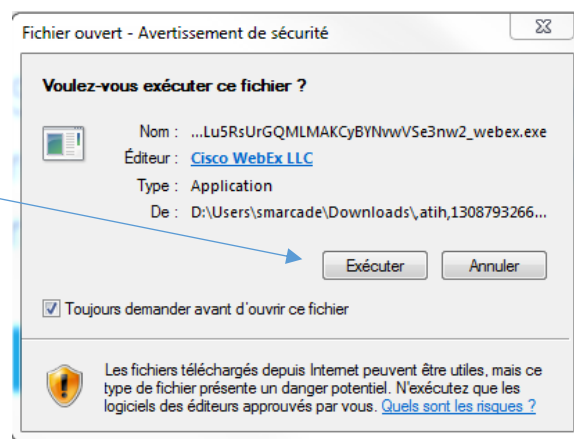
Fichier ouvert - Avertissement de sécurité

Voulez-vous exécuter ce fichier ?

Nom : ...Lu5RsUrGQMLMAKCyBYNvwVSe3nw2_webex.exe
Éditeur : Cisco WebEx LLC
Type : Application
De : D:\Users\smarcade\Downloads\,atih,1308793266...

Exécuter | Annuler

Toujours demander avant d'ouvrir ce fichier

Les fichiers téléchargés depuis Internet peuvent être utiles, mais ce type de fichier présente un danger potentiel. N'exécutez que les logiciels des éditeurs approuvés par vous. Quels sont les risques ?